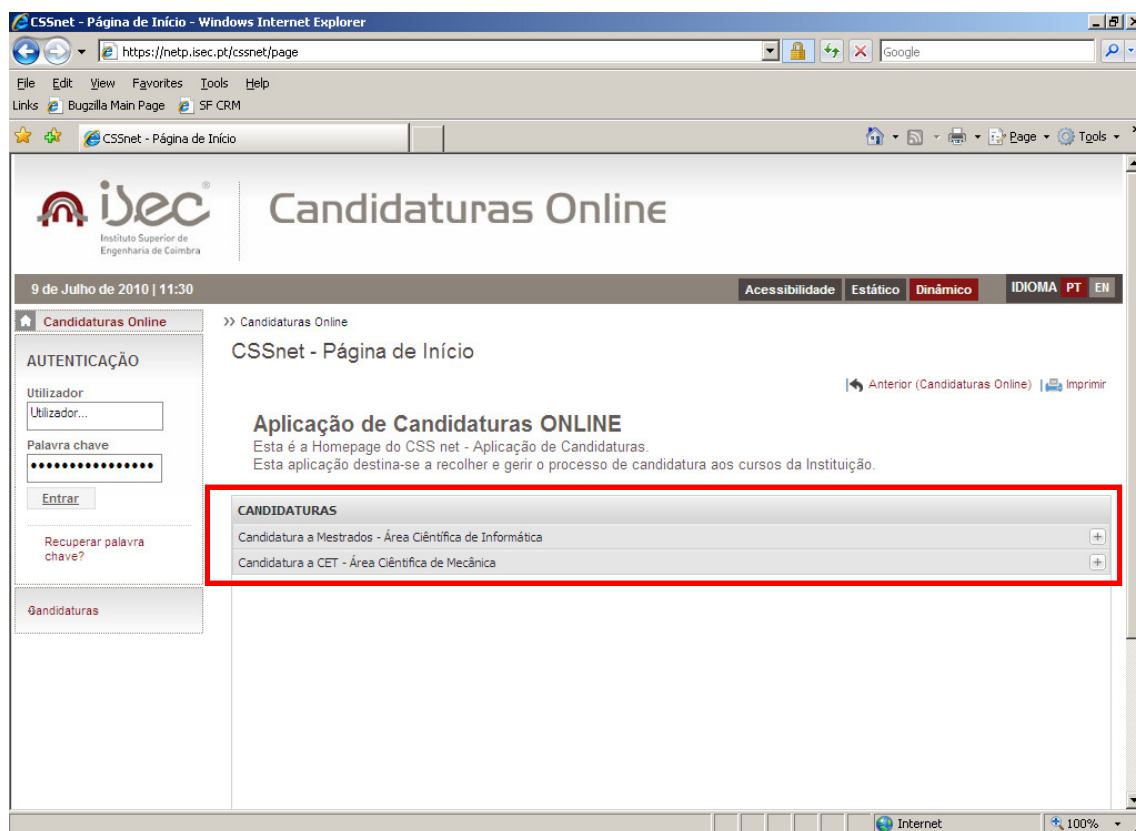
CSSnet - Página de Início - Windows Internet Explorer

https://netp.isec.pt/cssnet/page

Google

File Edit View Favorites Tools Help

Links Bugzilla Main Page SF CRM

CSSnet - Página de Início

Page Tools

isec
Instituto Superior de Engenharia de Coimbra

Candidaturas Online

9 de Julho de 2010 | 11:30

Acessibilidade Estático Dinâmico

IDIOMA PT EN

Candidaturas Online

>> Candidaturas Online

AUTENTICAÇÃO

Utilizador

Utilizador...

Palavra chave

••••••••••••••••

Entrar

Recuperar palavra chave?

Candidaturas

CSSnet - Página de Início

Anterior (Candidaturas Online) | Imprimir

Aplicação de Candidaturas ONLINE

Esta é a Homepage do CSS net - Aplicação de Candidaturas.
Esta aplicação destina-se a recolher e gerir o processo de candidatura aos cursos da Instituição.

CANDIDATURAS

Candidatura a Mestrados - Área Científica de Informática

Candidatura a CET - Área Científica de Mecânica

Internet

100%